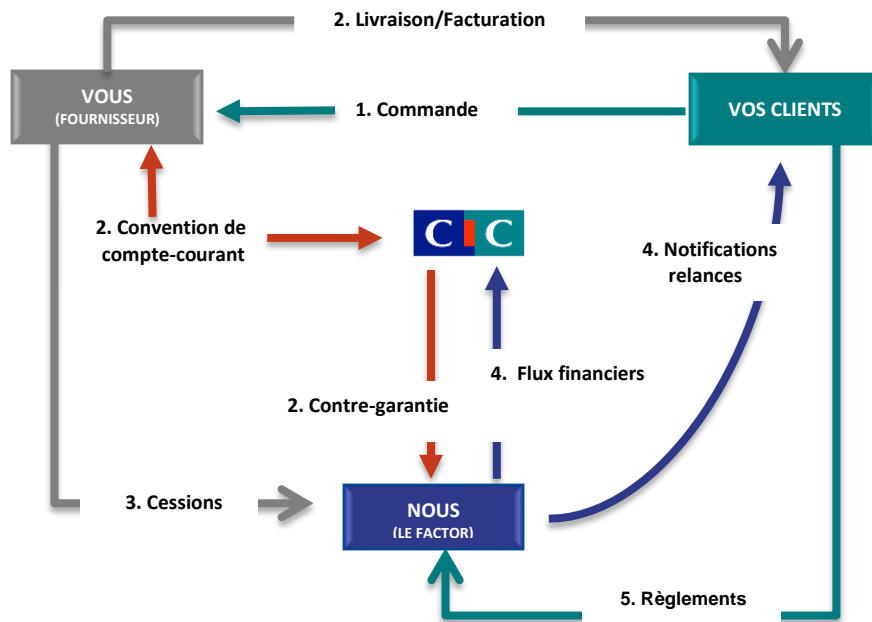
2. Livraison/Facturation

VOUS
(FOURNISSEUR)

1. Commande

VOS CLIENTS

2. Convention de compte-courant

CIC

4. Notifications relances

4. Flux financiers

2. Contre-garantie

3. Cessions

NOUS
(LE FACTOR)

5. Règlements